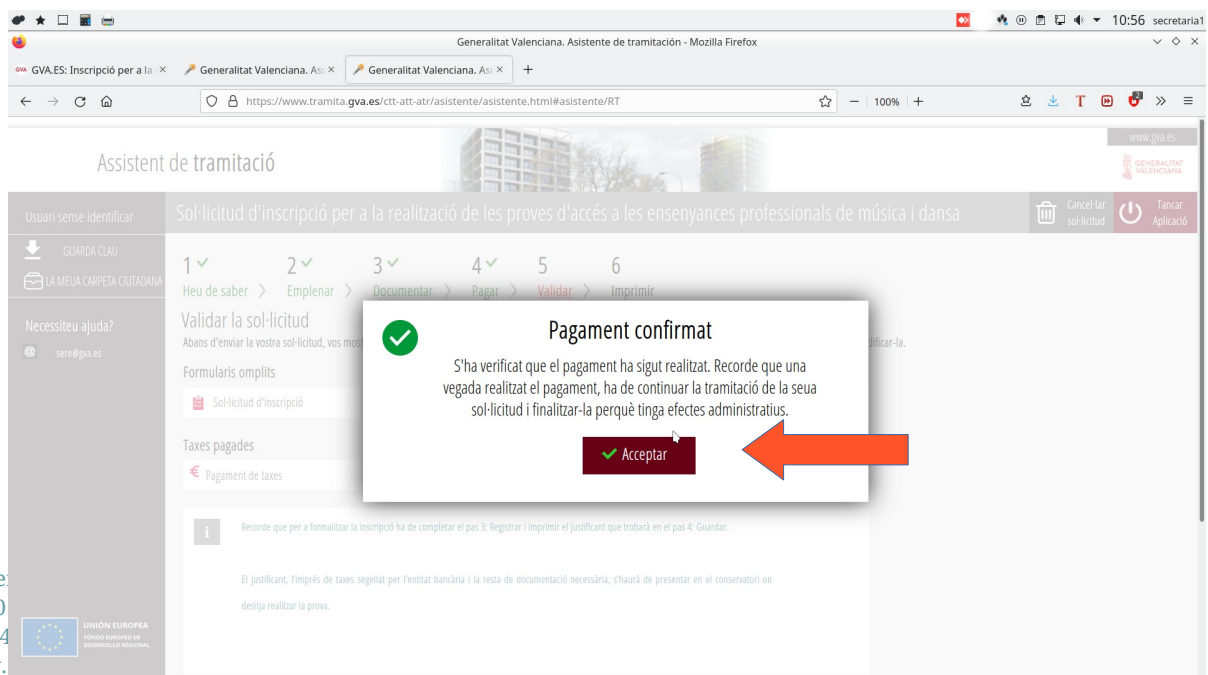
10:56 secretaria1

Generalitat Valenciana. Asistente de tramitación - Mozilla Firefox

GVA.ES: Inscripció per a la | ×
Generalitat Valenciana. Asi ×
Generalitat Valenciana. Asi ×
+

https://www.tramita.gva.es/ctt-att-atr/asistente/asistente.html#asistente/RT

100%

Assistent de tramitació

www.gva.es

GENERALITAT VALENCIANA

Usuari sense identificar

Sol·licitud d'inscripció per a la realització de les proves d'accés a les ensenyances professionals de música i dansa

Cancel·lar sol·licitud

Tancar Aplicació

GUARDA CLAU

LA MEUA CARPETA CIUTADANA

Necessiteu ajuda?

sere@gva.es

1 Heu de saber
2 Emplenar
3 Documentar
4 Pagar
5 Validar
6 Imprimir

Validar la sol·licitud

Abans d'enviar la vostra sol·licitud, vos mos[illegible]dificar-la.

Formularis omplits

Sol·licitud d'inscripció

Taxes pagades

Pagament de taxes

Pagament confirmat

S'ha verificat que el pagament ha sigut realitzat. Recorde que una vegada realitzat el pagament, ha de continuar la tramitació de la seua sol·licitud i finalitzar-la perquè tinga efectes administratius.

Acceptar

Recorde que per a formalitzar la inscripció ha de completar el pas 3: Registrar i imprimir el justificant que trobarà en el pas 4: Guardar.

El justificant, l'imprés de taxes segellat per l'entitat bancària i la resta de documentació necessària, s'haurà de presentar en el conservatori on desitja realitzar la prova.

UNIÓN EUROPEA
FONDO EUROPEO DE DESARROLLO REGIONAL